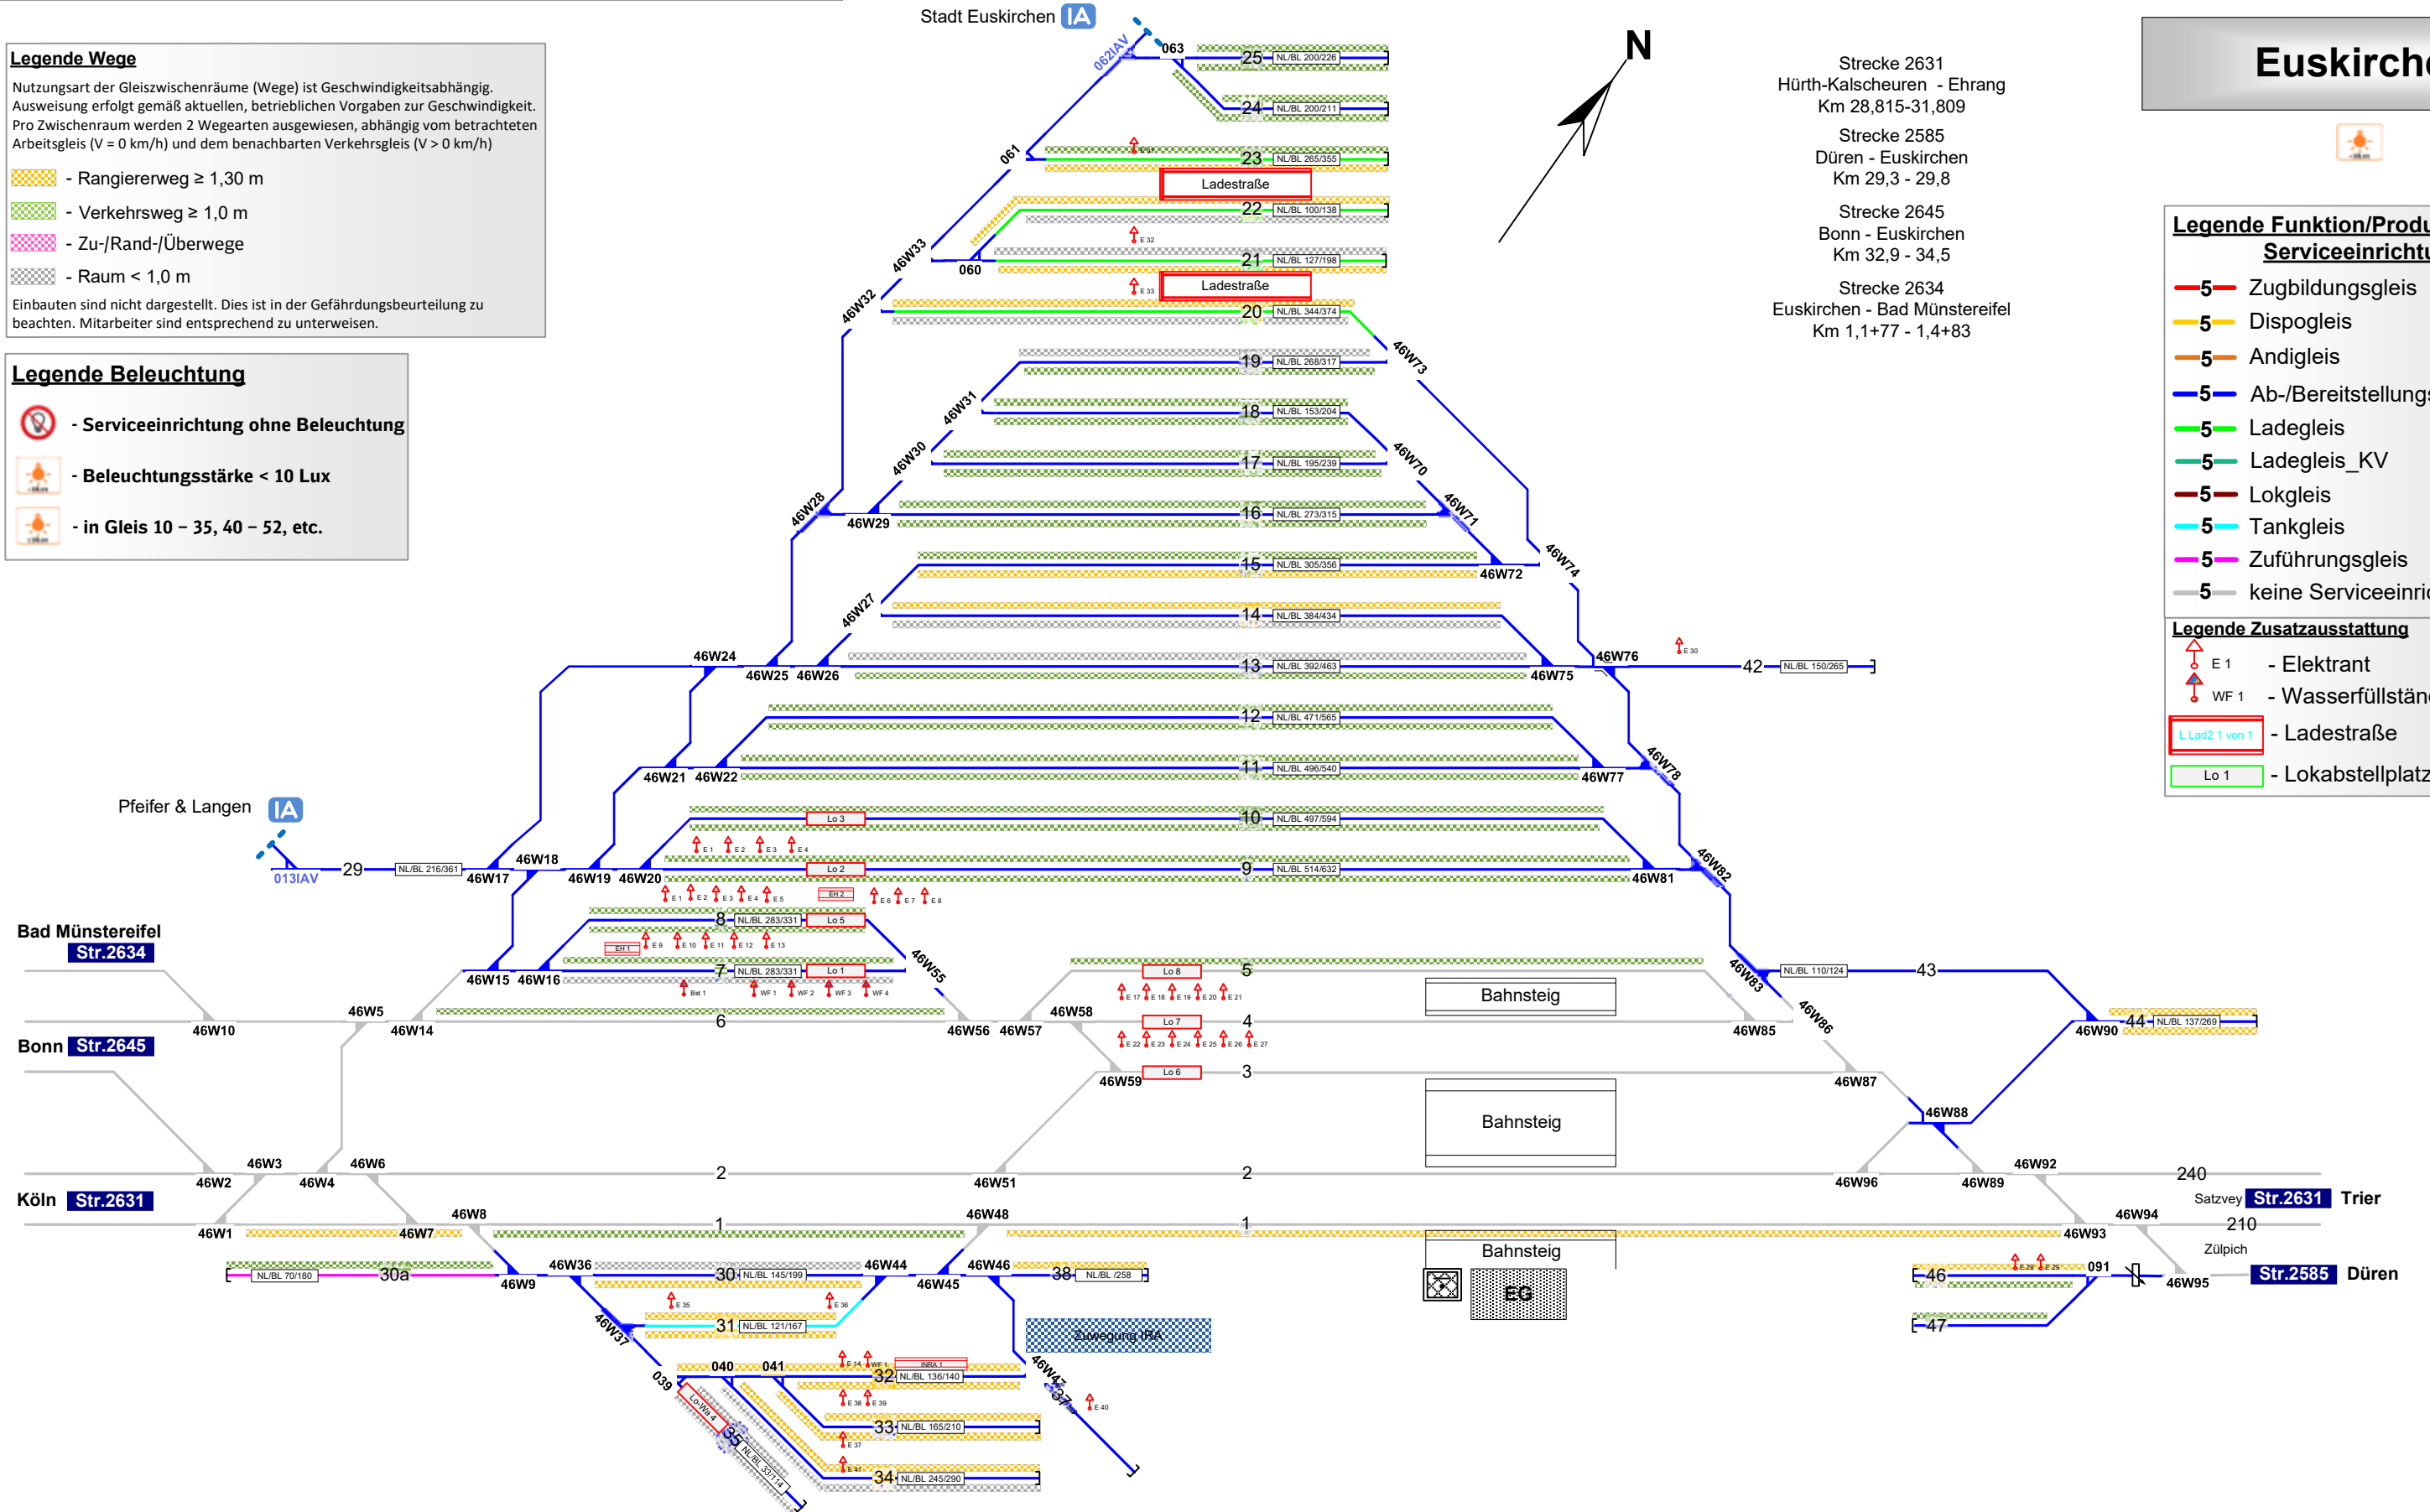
Stadt Euskirchen IA

Euskirch

Legende Wege

Nutzungsart der Gleiszwischenräume (Wege) ist Geschwindigkeitsabhängig. Ausweisung erfolgt gemäß aktuellen, betrieblichen Vorgaben zur Geschwindigkeit. Pro Zwischenraum werden 2 Wegearten ausgewiesen, abhängig vom betrachteten Arbeitsgleis (V = 0 km/h) und dem benachbarten Verkehrsgleis (V > 0 km/h)

- Rangiererweg ≥ 1,30 m
- Verkehrsweg ≥ 1,0 m
- Zu-/Rand-/Überwege
- Raum < 1,0 m

Einbauten sind nicht dargestellt. Dies ist in der Gefährdungsbeurteilung zu beachten. Mitarbeiter sind entsprechend zu unterweisen.

Legende Beleuchtung

- Serviceeinrichtung ohne Beleuchtung
- Beleuchtungsstärke < 10 Lux
- in Gleis 10 – 35, 40 – 52, etc.

N

Strecke 2631
Hürth-Kalscheuren - Ehrang
Km 28,815-31,809

Strecke 2585
Düren - Euskirchen
Km 29,3 - 29,8

Strecke 2645
Bonn - Euskirchen
Km 32,9 - 34,5

Strecke 2634
Euskirchen - Bad Münstereifel
Km 1,1+77 - 1,4+83

Legende Funktion/Produ
Serviceeinricht
5 Zugbildungsgleis
5 Dispogleis
5 Andigleis
5 Ab-/Bereitstellungs
5 Ladegleis
5 Ladegleis_KV
5 Lokgleis
5 Tankgleis
5 Zuführungsgleis
5 keine Serviceeinric

Legende Zusatzausstattung
E 1 - Elektrant
WF 1 - Wasserfüllstän
L Lad2 1 von 1 - Ladestraße
Lo 1 - Lokabstellplatz

062IAV 063 25 NL/BL 200/226 24 NL/BL 200/211 061 23 NL/BL 265/355 Ladestraße 22 NL/BL 100/138 46W33 060 21 NL/BL 127/198 Ladestraße 46W32 20 NL/BL 344/374 46W73 19 NL/BL 268/317 46W31 18 NL/BL 153/204 46W30 17 NL/BL 195/239 46W70 46W71 46W28 46W29 16 NL/BL 273/315 46W74 15 NL/BL 305/356 46W72 46W27 14 NL/BL 384/434 46W24 46W25 46W26 13 NL/BL 392/463 46W75 46W76 E 30 42 NL/BL 150/265 12 NL/BL 471/565 46W21 46W22 11 NL/BL 496/540 46W77 46W78

Pfeifer & Langen IA

Lo 3 10 NL/BL 497/594 E 1 E 2 E 3 E 4 013IAV 29 NL/BL 216/361 46W17 46W18 46W19 46W20 Lo 2 9 NL/BL 514/632 46W81 46W82 EH 2 E 1 E 2 E 3 E 4 E 5 E 6 E 7 E 8 8 NL/BL 283/331 Lo 5 EH 1 E 9 E 10 E 11 E 12 E 13 46W55 7 NL/BL 283/331 Lo 1 46W15 46W16 Bst 1 WF 1 WF 2 WF 3 WF 4 Lo 8 5 E 17 E 18 E 19 E 20 E 21 Bahnsteig 46W83 NL/BL 110/124 43 46W86

Bad Münstereifel Str.2634
46W10 46W5 46W14 6 46W56 46W57 46W58 Lo 7 4 E 22 E 23 E 24 E 25 E 26 E 27 46W85 46W90 44 NL/BL 137/269
Bonn Str.2645
46W59 Lo 6 3 46W87 Bahnsteig 46W88
46W3 46W6 46W2 46W4 2 46W51 2 46W96 46W89 46W92 240 Satzvey Str.2631 Trier
Köln Str.2631
46W8 46W48 46W94 46W1 46W7 1 1 46W93 210 Zülpich
NL/BL 70/180 30a 46W9 46W36 30 NL/BL 145/199 46W44 46W45 46W46 38 NL/BL /258 Bahnsteig EG 46 E 28 E 29 091 46W95 Str.2585 Düren
E 35 E 36 46W37 31 NL/BL 121/167 Zuwegung IRA 47
040 041 E 14 WF 1 INRA 1 039 Lo-Wa 4 32 NL/BL 136/140 46W47 37 E 40 E 38 E 39 35 NL/BL 33/114 33 NL/BL 165/210 E 37 E 41 34 NL/BL 245/290